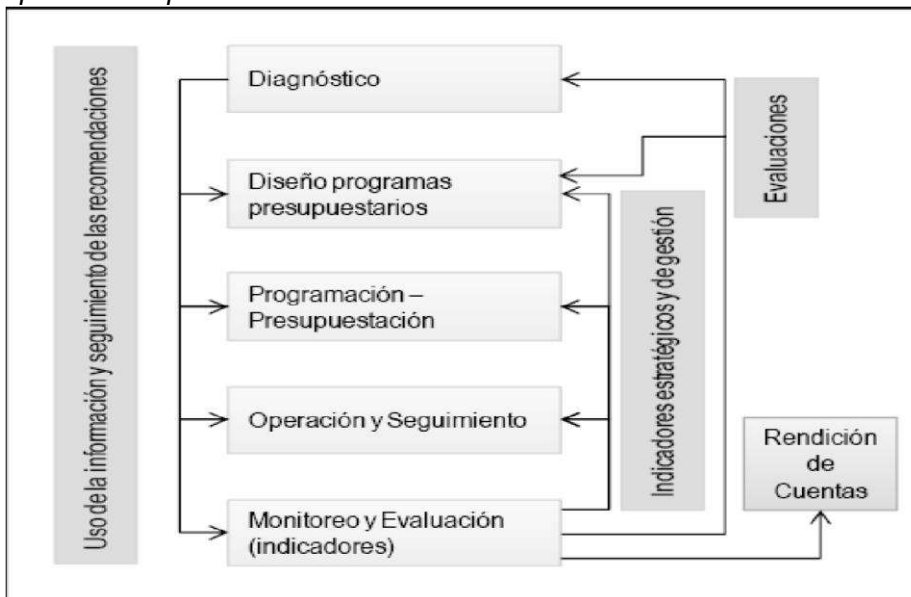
Uso de la información y seguimiento de las recomendaciones

Diagnóstico

Diseño programas presupuestarios

Programación – Presupuestación

Operación y Seguimiento

Monitoreo y Evaluación (indicadores)

Indicadores estratégicos y de gestión

Evaluaciones

Rendición de Cuentas